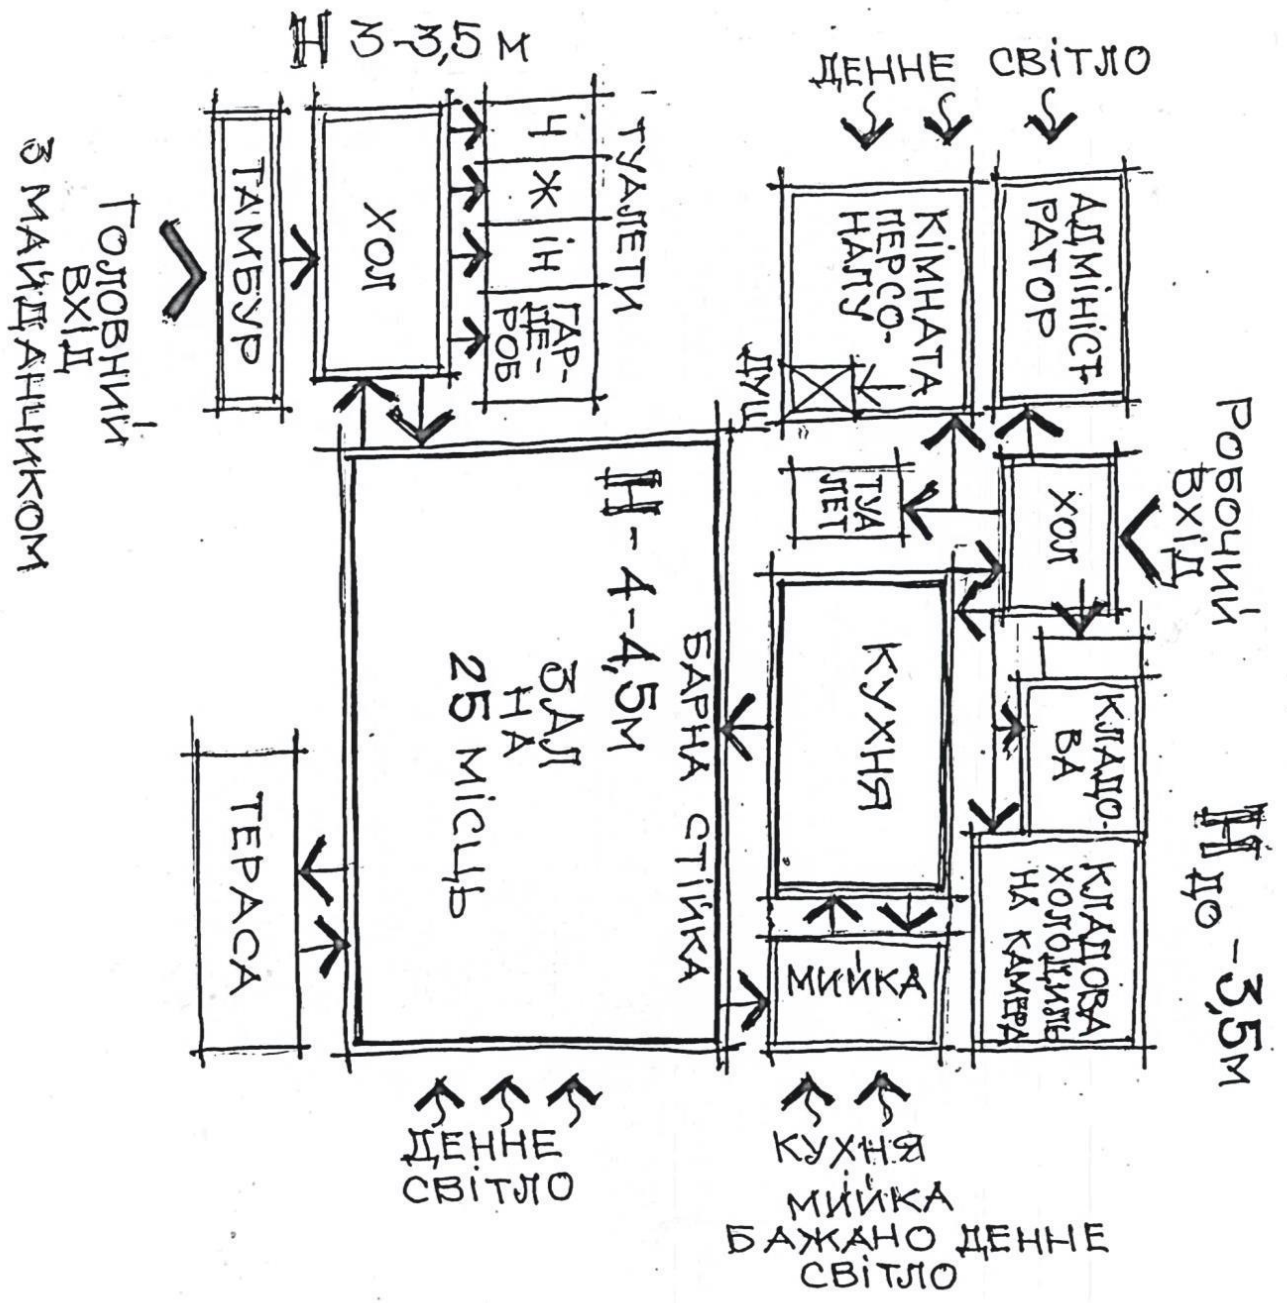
H 3-3,5 м

ДЕННЕ СВІТЛО

ГОЛОВНИЙ ВХІД З МАЙДАНЧИКОМ

ТАМБУР

ХОЛ

ТУАЛЕТИ

Ч

Ж

ІН

ГАРДЕРОБ

КІМНАТА ПЕРСОНАЛУ

ДУШ

АДМІНІСТРАТОР

РОБОЧИЙ ВХІД

ТУАЛЕТ

ХОЛ

H - 4-4,5м

ЗАЛ НА 25 МІСЦЬ

БАРНА СТІЙКА

КУХНЯ

КЛАДОВА

H до -3,5м

КЛАДОВА ХОЛОДИЛЬНА КАМЕРА

ТЕРАСА

МИЙКА

ДЕННЕ СВІТЛО

КУХНЯ МИЙКА БАЖАНО ДЕННЕ СВІТЛО